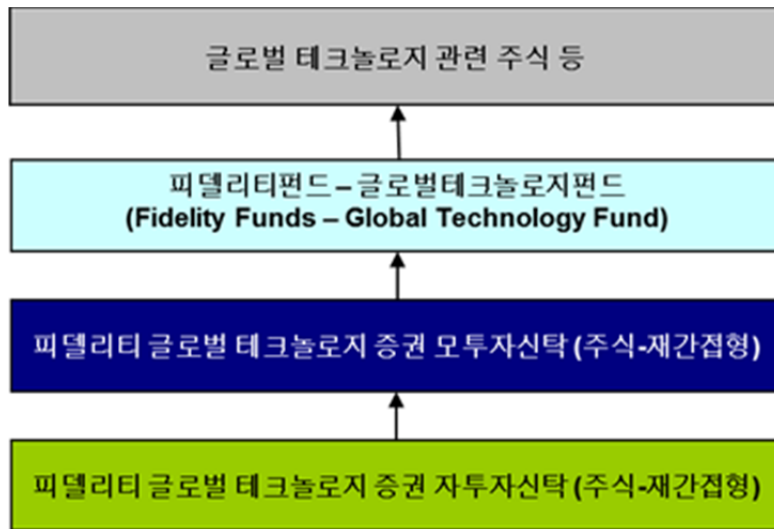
글로벌 테크놀로지 관련 주식 등

피델리티펀드 – 글로벌테크놀로지펀드
(Fidelity Funds – Global Technology Fund)

피델리티 글로벌 테크놀로지 증권 모투자신탁 (주식-재간접형)

피델리티 글로벌 테크놀로지 증권 자투자신탁 (주식-재간접형)